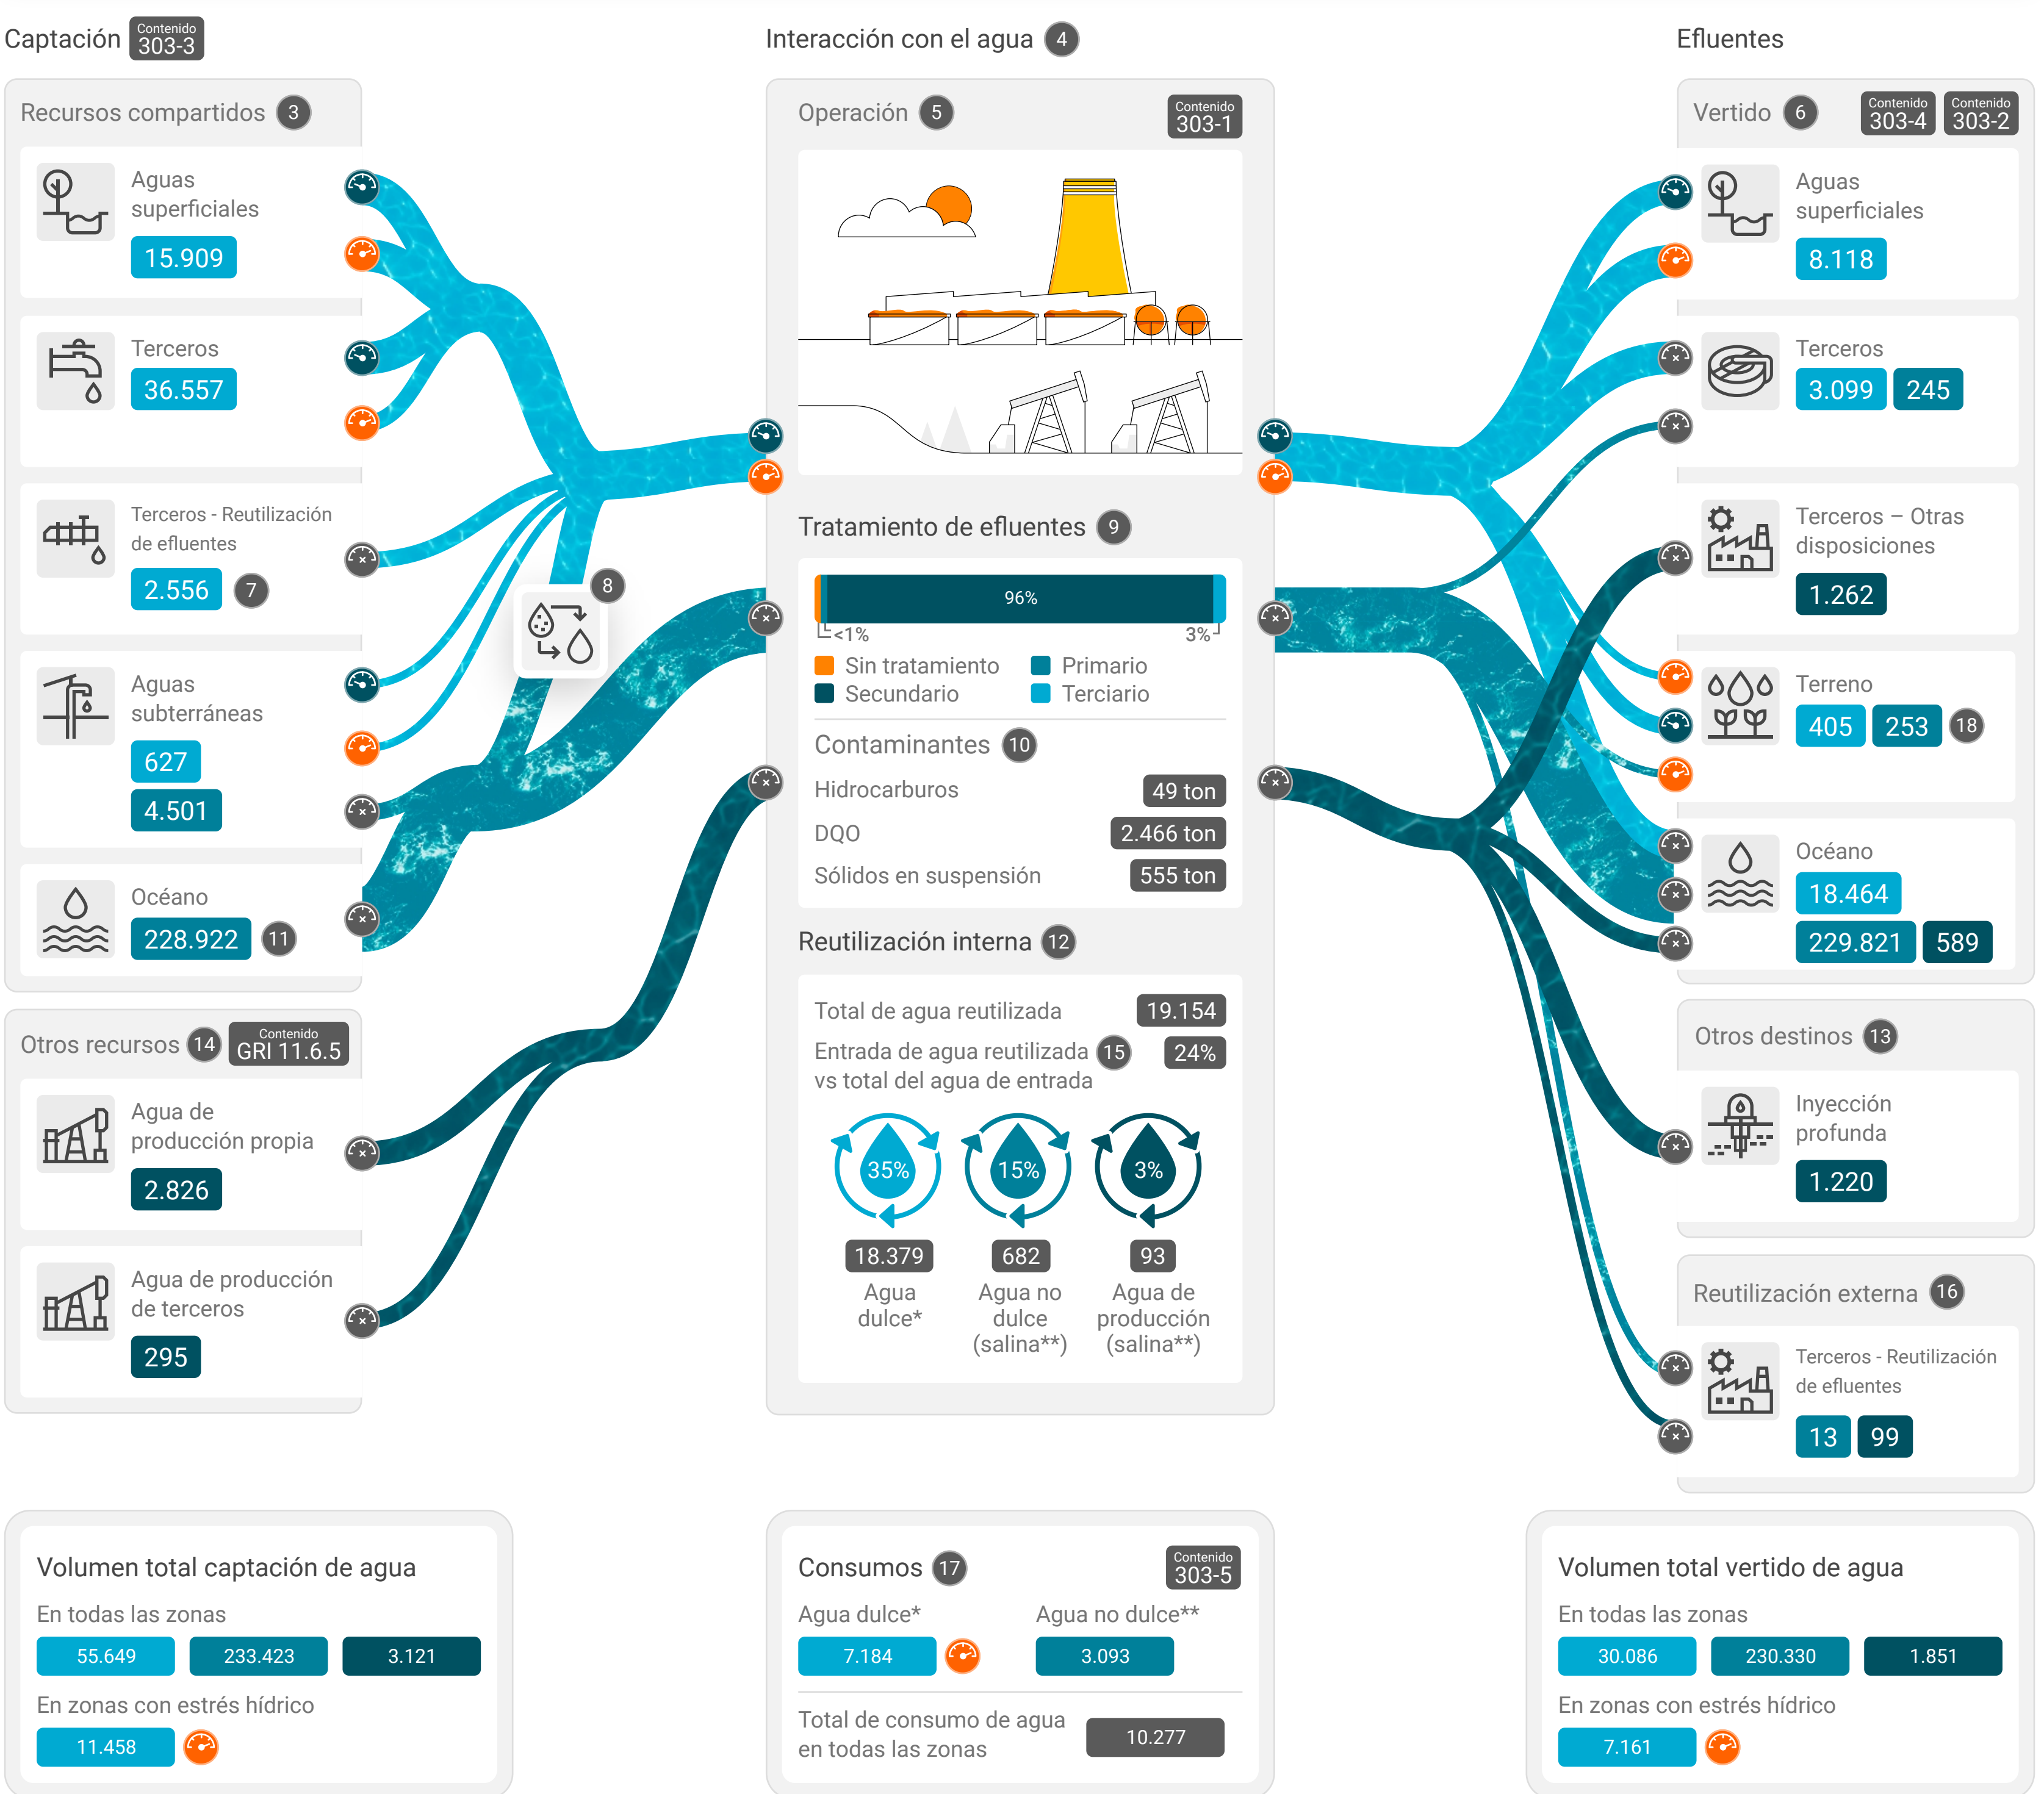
Captación Contenido 303-3

Recursos compartidos 3

Aguas superficiales 15.909

Terceros 36.557

Terceros - Reutilización de efluentes 2.556 7

Aguas subterráneas 627 4.501

Océano 228.922 11

8

Otros recursos 14 Contenido GRI 11.6.5

Agua de producción propia 2.826

Agua de producción de terceros 295

Interacción con el agua 4

Operación 5 Contenido 303-1

Tratamiento de efluentes 9

96%
<1% 3%
Sin tratamiento
Primario
Secundario
Terciario

Contaminantes 10

| | |
|---|---|
| Hidrocarburos | 49 ton |
| DQO | 2.466 ton |
| Sólidos en suspensión | 555 ton |

Reutilización interna 12

Total de agua reutilizada 19.154
Entrada de agua reutilizada vs total del agua de entrada 15 24%

35% 15% 3%
18.379 Agua dulce*
682 Agua no dulce (salina**)
93 Agua de producción (salina**)

Efluentes

Vertido 6 Contenido 303-4 Contenido 303-2

Aguas superficiales 8.118

Terceros 3.099 245

Terceros – Otras disposiciones 1.262

Terreno 405 253 18

Océano 18.464 229.821 589

Otros destinos 13

Inyección profunda 1.220

Reutilización externa 16

Terceros - Reutilización de efluentes 13 99

Volumen total captación de agua
En todas las zonas
55.649 233.423 3.121
En zonas con estrés hídrico
11.458

Consumos 17 Contenido 303-5
Agua dulce* 7.184
Agua no dulce** 3.093
Total de consumo de agua en todas las zonas 10.277

Volumen total vertido de agua
En todas las zonas
30.086 230.330 1.851
En zonas con estrés hídrico
7.161